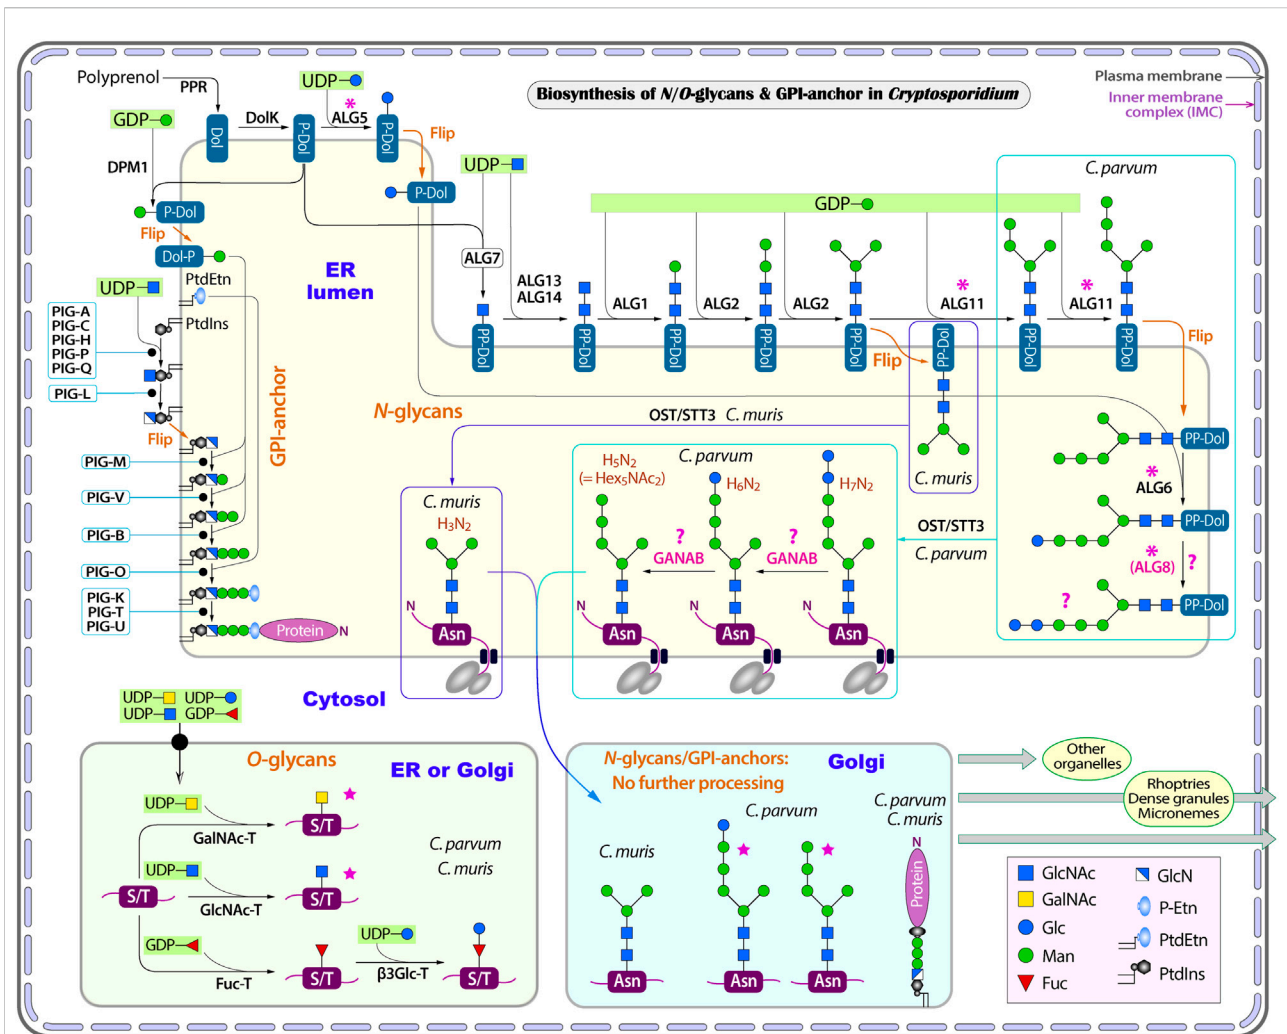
Biosynthesis of N/O-glycans & GPI-anchor in Cryptosporidium

Plasma membrane
Inner membrane complex (IMC)

Polyprenol
PPR
Dol
DolK
P-Dol
UDP
ALG5
*
P-Dol
Flip
P-Dol
GDP
DPM1
P-Dol
Flip
Dol-P
UDP
ALG7
UDP
PtdEtn
PtdIns
PIG-A
PIG-C
PIG-H
PIG-P
PIG-Q
PIG-L
Flip
PIG-M
PIG-V
PIG-B
PIG-O
PIG-K
PIG-T
PIG-U
Protein
N
GPI-anchor
ER lumen
C. parvum
GDP
ALG13
ALG14
ALG1
ALG2
ALG2
ALG11
*
ALG11
*
PP-Dol
PP-Dol
PP-Dol
PP-Dol
PP-Dol
Flip
PP-Dol
PP-Dol
PP-Dol
Flip
N-glycans
OST/STT3 C. muris
C. muris
PP-Dol
*
ALG6
PP-Dol
*
(ALG8)
?
?
PP-Dol
C. parvum
$H_5N_2$
(= $Hex_5NAc_2$)
$H_6N_2$
$H_7N_2$
?
GANAB
?
GANAB
OST/STT3
C. parvum
C. muris
$H_3N_2$
N
Asn
N
Asn
N
Asn
N
Asn
Cytosol
UDP
UDP
UDP
GDP
O-glycans
ER or Golgi
UDP
GalNAc-T
S/T
*
UDP
S/T
GlcNAc-T
S/T
*
C. parvum
C. muris
GDP
Fuc-T
S/T
UDP
β3Glc-T
S/T
N-glycans/GPI-anchors:
No further processing
Golgi
C. parvum
C. parvum
C. muris
C. muris
*
*
Asn
Asn
Asn
N
Protein
Other organelles
Rhoptries
Dense granules
Micronemes
GlcNAc
GalNAc
Glc
Man
Fuc
GlcN
P-Etn
PtdEtn
PtdIns